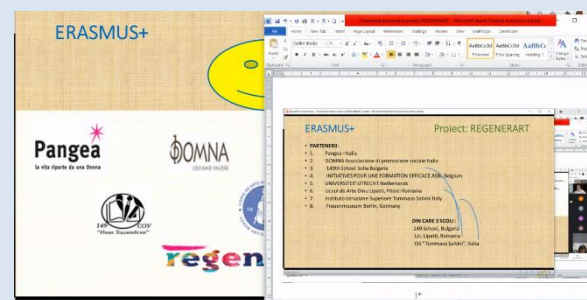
ERASMUS+

Pangea
la vita riparte da una Donna

DOMNA

149 СОУ

regen

ERASMUS+

Project: REGENERART

PARTENERI:
1. Pangea - Italia
2. DOMNA Associazione di promozione sociale Italia
3. 149th School Sofia Bulgaria
4. INITIATIVES POUR UNE FORMATION EFFICACE ASBL Belgium
5. UNIVERSITEIT UTRECHT Netherlands
6. Liceul de Arte Dinu Lipatti, Pitesti Romania
7. Instituto Istruzione Superiore Tommaso Salvini Italy
8. Fraunhofeszum Berlin, Germany

DIN CARE 3 SCOLI:
149 School, Bulgaria
Lic. Lipatti, Romania
ISIS "Tommaso Salvini", Italia